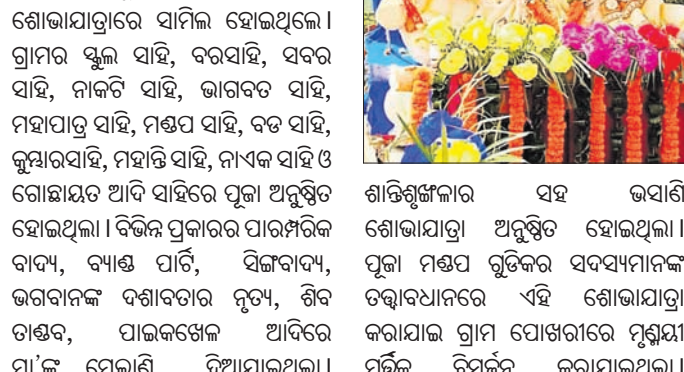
ଶୋଭାଯାତ୍ରାରେ ସାମିଲ ହୋଇଥିଲେ। ଗ୍ରାମର ସ୍କୁଲ ସାହି, ବରସାହି, ସବର ସାହି, ନାକଟି ସାହି, ଭାଗବତ ସାହି, ମହାପାତ୍ର ସାହି, ମଣ୍ଡପ ସାହି, ବଡ ସାହି, କୁମ୍ଭାରସାହି, ମହାନ୍ତି ସାହି, ନାଏକ ସାହି ଓ ଗୋଛାୟତ ଆଦି ସାହିରେ ପୂଜା ଅନୁଷ୍ଠିତ ହୋଇଥିଲା। ବିଭିନ୍ନ ପ୍ରକାରର ପାରମ୍ପରିକ ବାଦ୍ୟ, ବ୍ୟାଣ୍ଡ ପାର୍ଟି, ସିଙ୍ଗବାଦ୍ୟ, ଭଗବାନଙ୍କ ଦଶାବତାର ନୃତ୍ୟ, ଶିବ ତାଣ୍ଡବ, ପାଇକଖେଳ ଆଦିରେ ମା'ଙ୍କ ମେଲାଣି ଦିଆଯାଇଥିଲା।

ଶାନ୍ତିଶୃଙ୍ଖଳାର ସହ ଭସାଣି ଶୋଭାଯାତ୍ରା ଅନୁଷ୍ଠିତ ହୋଇଥିଲା। ପୂଜା ମଣ୍ଡପ ଗୁଡିକର ସଦସ୍ୟମାନଙ୍କ ତତ୍ତ୍ୱାବଧାନରେ ଏହି ଶୋଭାଯାତ୍ରା କରାଯାଇ ଗ୍ରାମ ପୋଖରୀରେ ମୃଣ୍ମୟୀ ମୂର୍ତ୍ତିକୁ ବିସର୍ଜନ କରାଯାଇଥିଲା।